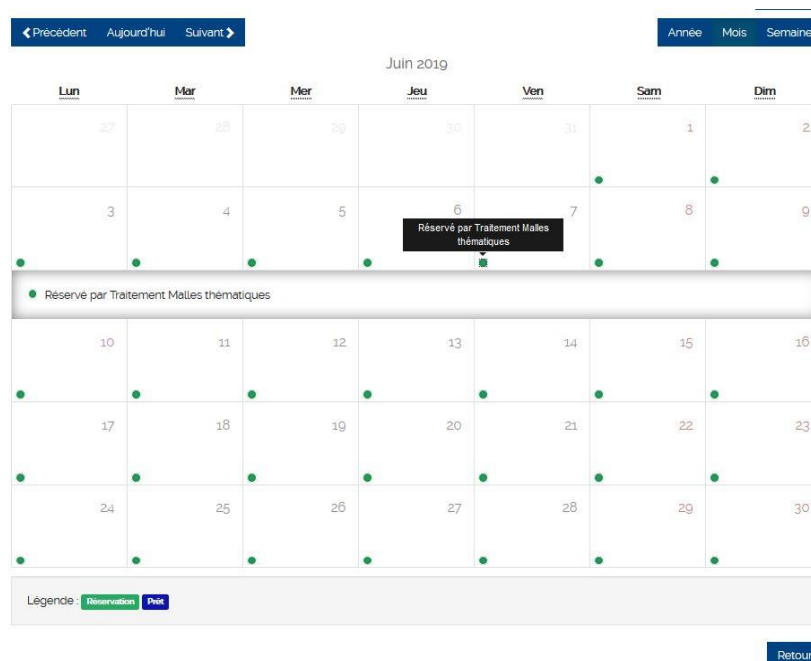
❮ Précédent Aujourd'hui Suivant ❯

Année Mois Semaine

Juin 2019

| Lun | Mar | Mer | Jeu | Ven | Sam | Dim |
|---|---|---|---|---|---|---|
| 27 | 28 | 29 | 30 | 31 | 1 | 2 |
| 3 | 4 | 5 | 6 | 7 | 8 | 9 |
| 10 | 11 | 12 | 13 | 14 | 15 | 16 |
| 17 | 18 | 19 | 20 | 21 | 22 | 23 |
| 24 | 25 | 26 | 27 | 28 | 29 | 30 |

Réservé par Traitement Malles thématiques

Réservé par Traitement Malles thématiques

Légende : Réservation Prêt

Retour